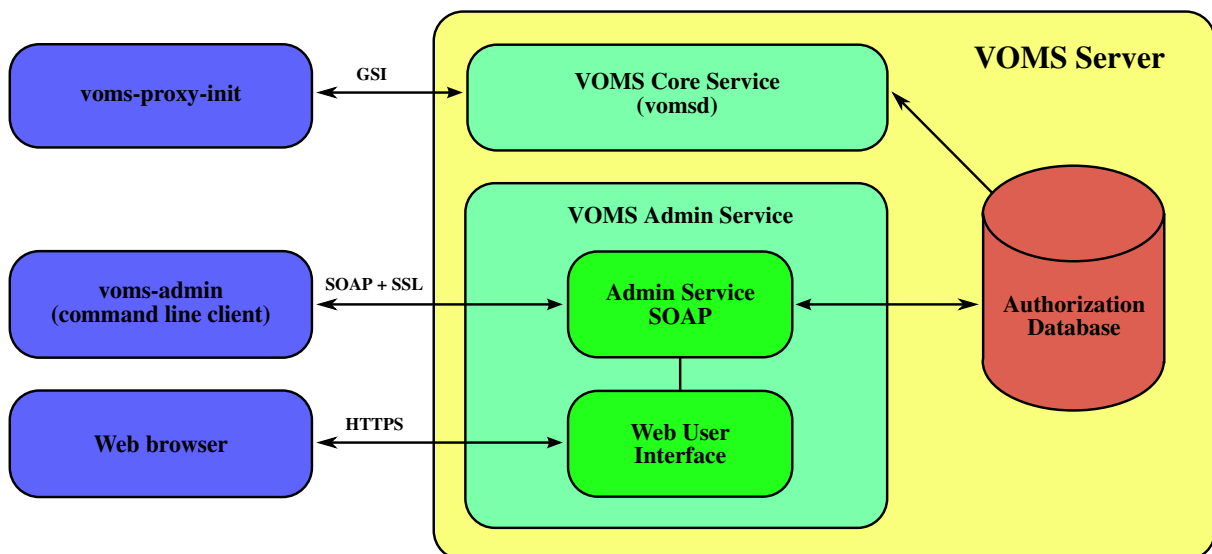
voms-proxy-init

GSI

VOMS Core Service
(vomsd)

VOMS Server

VOMS Admin Service

voms-admin
(command line client)

SOAP + SSL

Admin Service
SOAP

Authorization
Database

Web browser

HTTPS

Web User
Interface